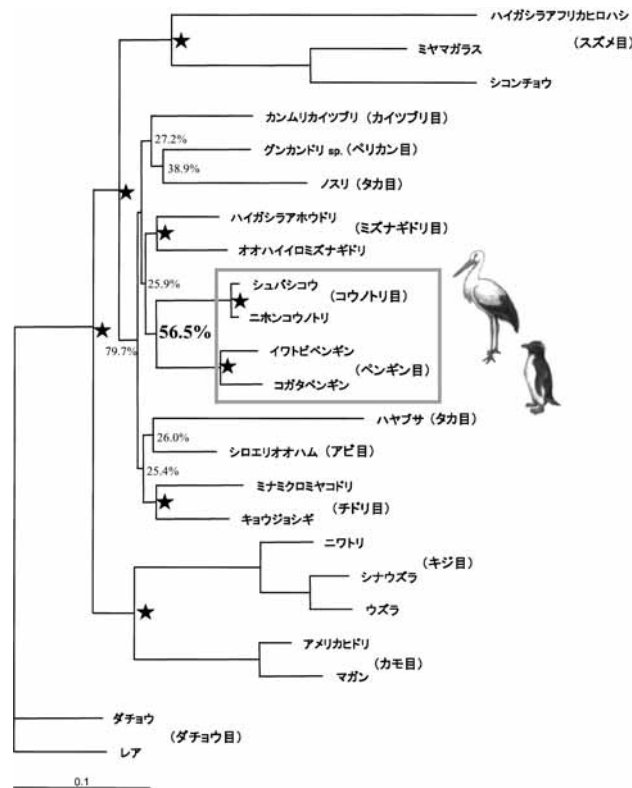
ハイガシラアフリカヒロハシ
ミヤマガラス
（スズメ目）
シコンチョウ
カンムリカイツブリ（カイツブリ目）
27.2%
グンカンドリ sp.（ペリカン目）
38.9%
ノスリ（タカ目）
ハイガシラアホウドリ
（ミズナギドリ目）
オオハイイロミズナギドリ
25.9%
シュバシコウ
（コウノトリ目）
ニホンコウノトリ
56.5%
79.7%
イワトビペンギン
（ペンギン目）
コガタペンギン
ハヤブサ（タカ目）
26.0%
シロエリオオハム（アビ目）
25.4%
ミナミクロミヤコドリ
（チドリ目）
キョウジョシギ
ニワトリ
（キジ目）
シナウズラ
ウズラ
アメリカヒドリ
（カモ目）
マガン
ダチョウ
（ダチョウ目）
レア
0.1